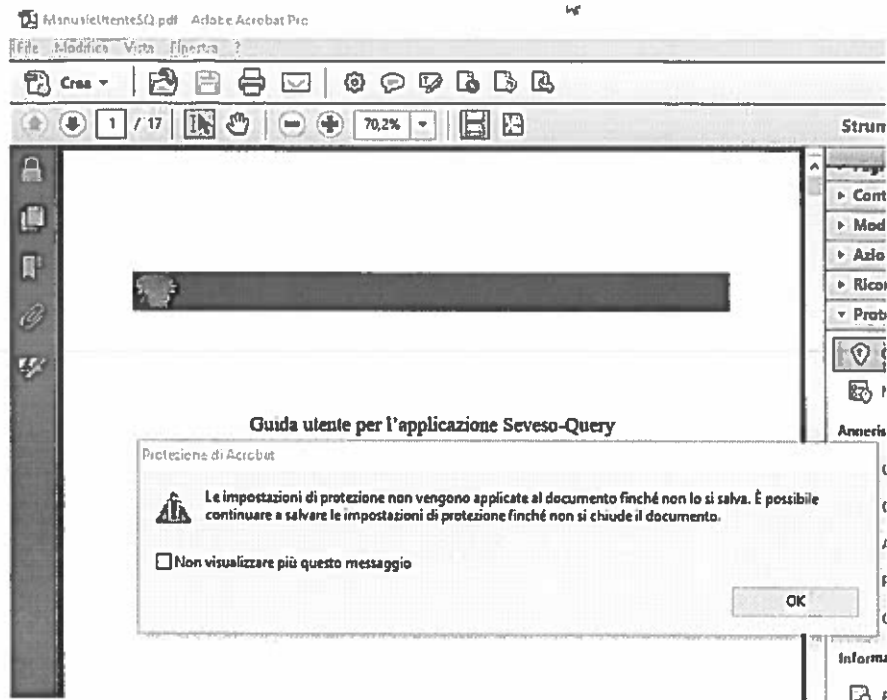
ManualeUtenteSQ.pdf - Adobe Acrobat Pro

File Modifica Vista Finestra ?

Crea

1 / 17

70,2%

Strum

Cont
Mod
Azio
Ricor
Prote

Annera

Informa

Guida utente per l'applicazione Seveso-Query

Protezione di Acrobat

Le impostazioni di protezione non vengono applicate al documento finché non lo si salva. È possibile continuare a salvare le impostazioni di protezione finché non si chiude il documento.

Non visualizzare più questo messaggio

OK